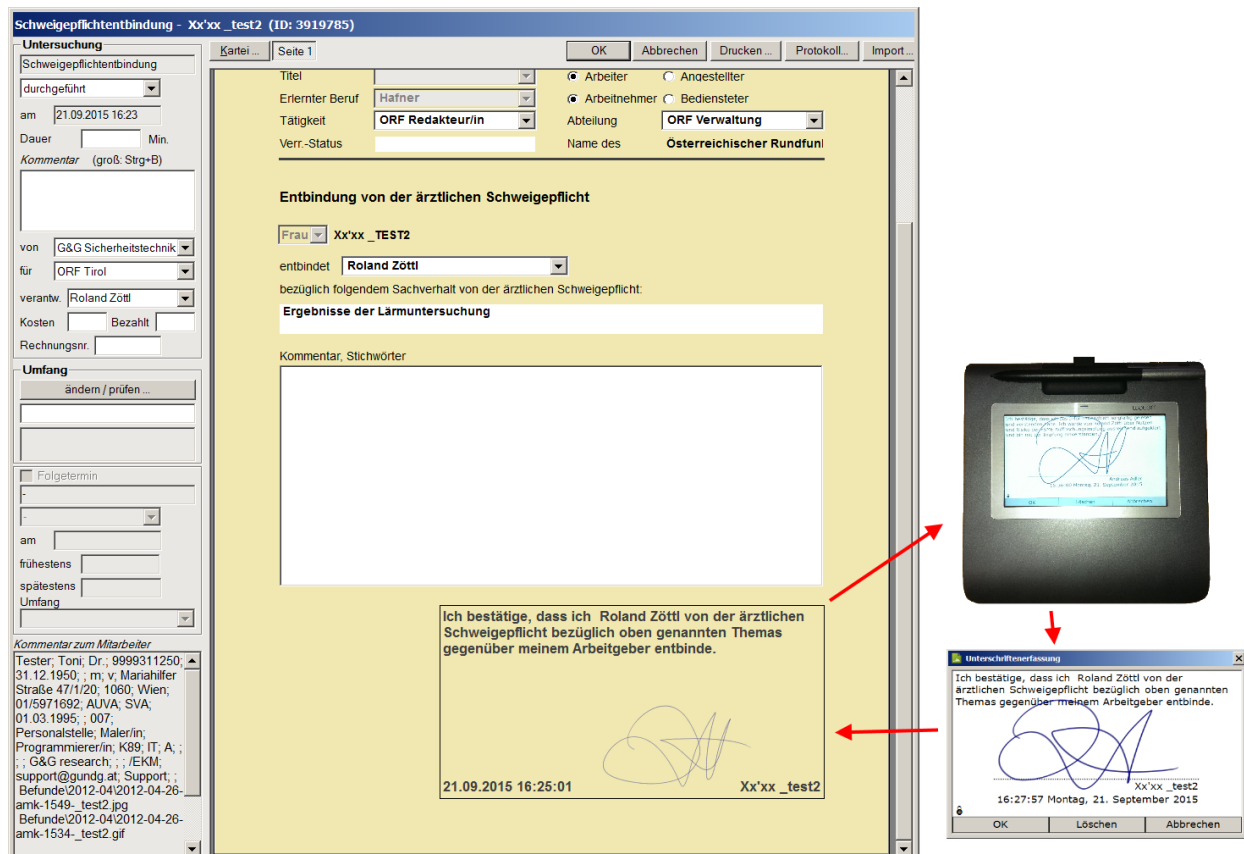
Schweigepflichtentbindung - Xx'xx _test2 (ID: 3919785)

Untersuchung
Schweigepflichtentbindung
durchgeführt
am 21.09.2015 16:23
Dauer Min.
Kommentar (groß: Strg+B)
von G&G Sicherheitstechnik
für ORF Tirol
verantw. Roland Zöttl
Kosten Bezahlt
Rechnungsnr.

Umfang
ändern / prüfen ...

Folgetermin
-
-
am
frühestens
spätestens
Umfang

Kommentar zum Mitarbeiter
Tester; Toni; Dr.; 9999311250; 31.12.1950; ; m; v; Mariahilfer Straße 47/1/20; 1060; Wien; 01/5971692; AUVA; SVA; 01.03.1995; ; 007; Personalstelle; Maler/in; Programmierer/in; K89; IT; A; ; ; ; G&G research; ; ; /EKM; support@gundg.at; Support; ; Befunde\2012-04\2012-04-26-amk-1549-_test2.jpg Befunde\2012-04\2012-04-26-amk-1534-_test2.gif

Kartei ... Seite 1
OK Abbrechen Drucken ... Protokoll... Import...

Titel
Arbeiter Angestellter
Erlernter Beruf Hafner
Arbeitnehmer Bediensteter
Tätigkeit ORF Redakteur/in
Abteilung ORF Verwaltung
Verr.-Status
Name des Österreichischer Rundfunl

Entbindung von der ärztlichen Schweigepflicht

Frau Xx'xx _TEST2

entbindet Roland Zöttl

bezüglich folgendem Sachverhalt von der ärztlichen Schweigepflicht:

Ergebnisse der Lärmuntersuchung

Kommentar, Stichwörter

Ich bestätige, dass ich Roland Zöttl von der ärztlichen Schweigepflicht bezüglich oben genannten Themas gegenüber meinem Arbeitgeber entbinde.

21.09.2015 16:25:01 Xx'xx _test2

Unterschriftenerfassung
Ich bestätige, dass ich Roland Zöttl von der ärztlichen Schweigepflicht bezüglich oben genannten Themas gegenüber meinem Arbeitgeber entbinde.
Xx'xx _test2
16:27:57 Montag, 21. September 2015
OK Löschen Abbrechen